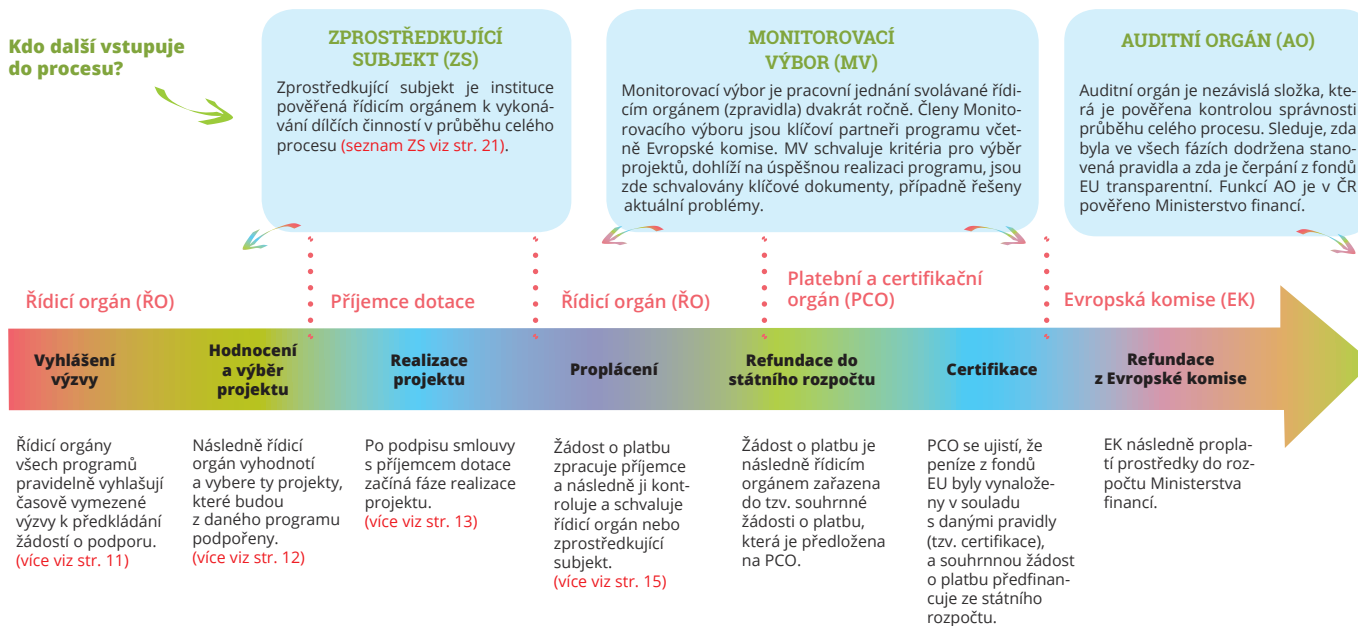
Kdo další vstupuje do procesu?

ZPROSTŘEDKUJÍCÍ SUBJEKT (ZS)
Zprostředkující subjekt je instituce pověřená řídicím orgánem k vykonávání dílčích činností v průběhu celého procesu (seznam ZS viz str. 21).

MONITOROVACÍ VÝBOR (MV)
Monitorovací výbor je pracovní jednání svolávané řídicím orgánem (zpravidla) dvakrát ročně. Členy Monitorovacího výboru jsou klíčoví partneři programu včetně Evropské komise. MV schvaluje kritéria pro výběr projektů, dohlíží na úspěšnou realizaci programu, jsou zde schvalovány klíčové dokumenty, případně řešeny aktuální problémy.

AUDITNÍ ORGÁN (AO)
Auditní orgán je nezávislá složka, která je pověřena kontrolou správnosti průběhu celého procesu. Sleduje, zda byla ve všech fázích dodržena stanovená pravidla a zda je čerpání z fondů EU transparentní. Funkcí AO je v ČR pověřeno Ministerstvo financí.

Řídicí orgán (ŘO)
Příjemce dotace
Řídicí orgán (ŘO)
Platební a certifikační orgán (PCO)
Evropská komise (EK)

Vyhlášení výzvy
Hodnocení a výběr projektu
Realizace projektu
Proplácení
Refundace do státního rozpočtu
Certifikace
Refundace z Evropské komise

Řídicí orgány všech programů pravidelně vyhlašují časově vymezené výzvy k předkládání žádostí o podporu. (více viz str. 11)

Následně řídicí orgán vyhodnotí a vybere ty projekty, které budou z daného programu podpořeny. (více viz str. 12)

Po podpisu smlouvy s příjemcem dotace začíná fáze realizace projektu. (více viz str. 13)

Žádost o platbu zpracuje příjemce a následně ji kontroluje a schvaluje řídicí orgán nebo zprostředkující subjekt. (více viz str. 15)

Žádost o platbu je následně řídicím orgánem zařazena do tzv. souhrnné žádosti o platbu, která je předložena na PCO.

PCO se ujistí, že peníze z fondů EU byly vynaloženy v souladu s danými pravidly (tzv. certifikace), a souhrnnou žádost o platbu předfinancuje ze státního rozpočtu.

EK následně proplatí prostředky do rozpočtu Ministerstva financí.